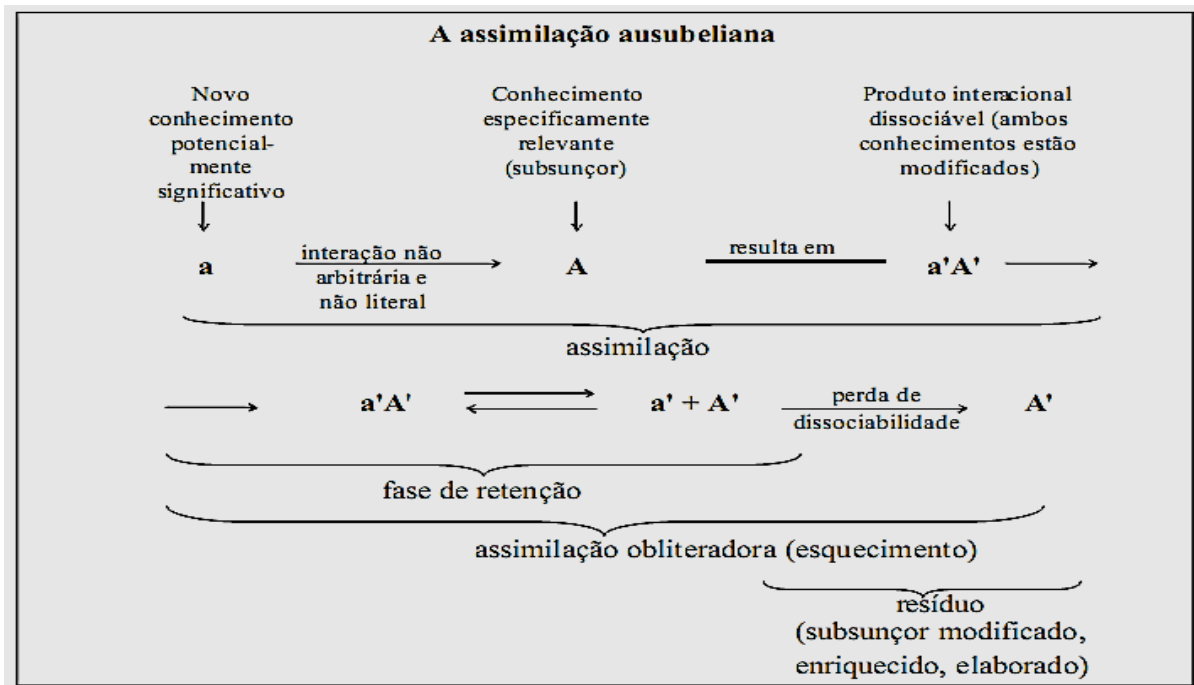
A assimilação ausubeliana

Novo conhecimento potencialmente significativo

Conhecimento especificamente relevante (subsunçor)

Produto interacional dissociável (ambos conhecimentos estão modificados)

a

interação não arbitrária e não literal

A

resulta em

a'A'

assimilação

a'A'

a' + A'

perda de dissociabilidade

A'

fase de retenção

assimilação obliteradora (esquecimento)

resíduo (subsunçor modificado, enriquecido, elaborado)